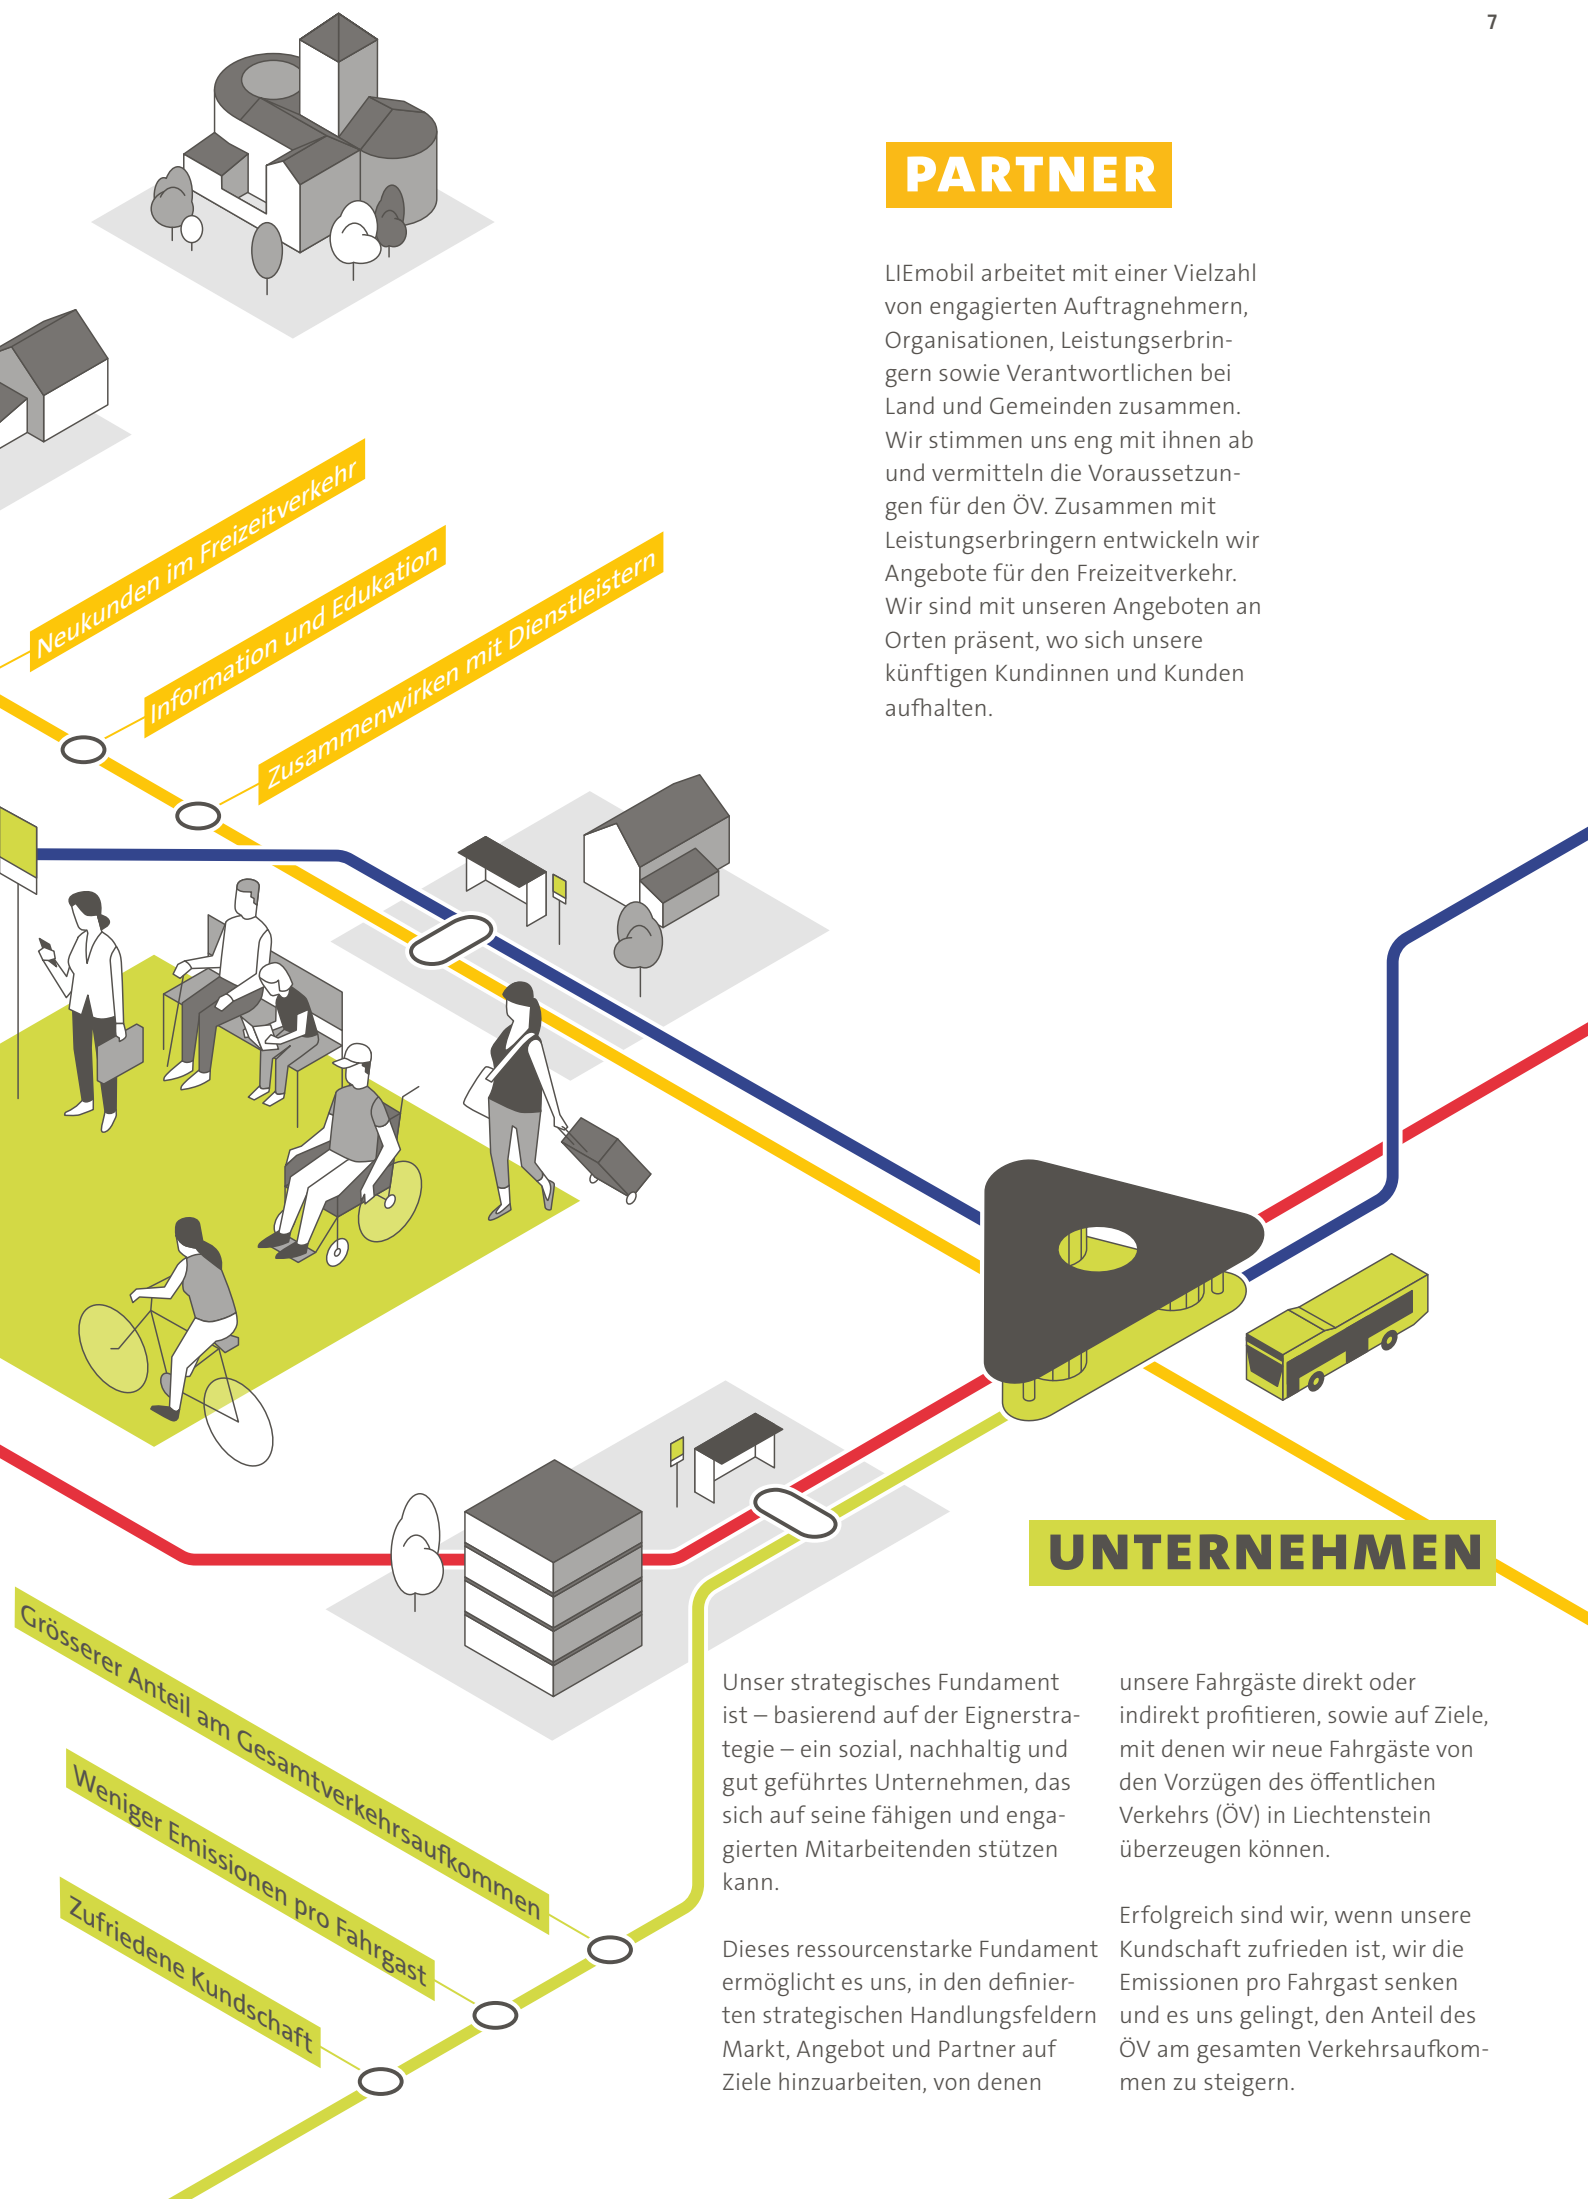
7

PARTNER

LIEmobil arbeitet mit einer Vielzahl von engagierten Auftragnehmern, Organisationen, Leistungserbringern sowie Verantwortlichen bei Land und Gemeinden zusammen. Wir stimmen uns eng mit ihnen ab und vermitteln die Voraussetzungen für den ÖV. Zusammen mit Leistungserbringern entwickeln wir Angebote für den Freizeitverkehr. Wir sind mit unseren Angeboten an Orten präsent, wo sich unsere künftigen Kundinnen und Kunden aufhalten.

Neukunden im Freizeitverkehr

Information und Edukation

Zusammenwirken mit Dienstleistern

UNTERNEHMEN

Grösserer Anteil am Gesamtverkehrsaufkommen

Weniger Emissionen pro Fahrgast

Zufriedene Kundschaft

Unser strategisches Fundament ist – basierend auf der Eignerstrategie – ein sozial, nachhaltig und gut geführtes Unternehmen, das sich auf seine fähigen und engagierten Mitarbeitenden stützen kann.

Dieses ressourcenstarke Fundament ermöglicht es uns, in den definierten strategischen Handlungsfeldern Markt, Angebot und Partner auf Ziele hinzuarbeiten, von denen unsere Fahrgäste direkt oder indirekt profitieren, sowie auf Ziele, mit denen wir neue Fahrgäste von den Vorzügen des öffentlichen Verkehrs (ÖV) in Liechtenstein überzeugen können.

Erfolgreich sind wir, wenn unsere Kundschaft zufrieden ist, wir die Emissionen pro Fahrgast senken und es uns gelingt, den Anteil des ÖV am gesamten Verkehrsaufkommen zu steigern.